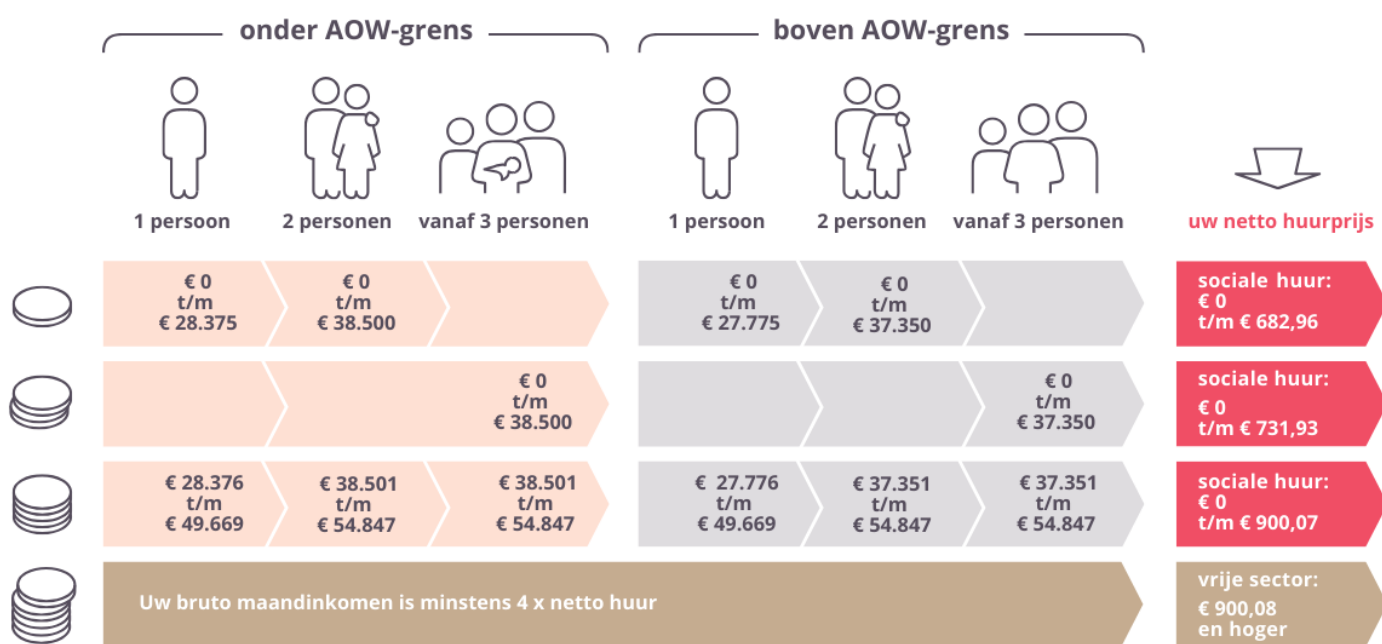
onder AOW-grens

boven AOW-grens

1 persoon

2 personen

vanaf 3 personen

1 persoon

2 personen

vanaf 3 personen

uw netto huurprijs

€ 0 t/m € 28.375

€ 0 t/m € 38.500

€ 0 t/m € 27.775

€ 0 t/m € 37.350

sociale huur: € 0 t/m € 682,96

€ 0 t/m € 38.500

€ 0 t/m € 37.350

sociale huur: € 0 t/m € 731,93

€ 28.376 t/m € 49.669

€ 38.501 t/m € 54.847

€ 38.501 t/m € 54.847

€ 27.776 t/m € 49.669

€ 37.351 t/m € 54.847

€ 37.351 t/m € 54.847

sociale huur: € 0 t/m € 900,07

Uw bruto maandinkomen is minstens 4 x netto huur

vrije sector: € 900,08 en hoger